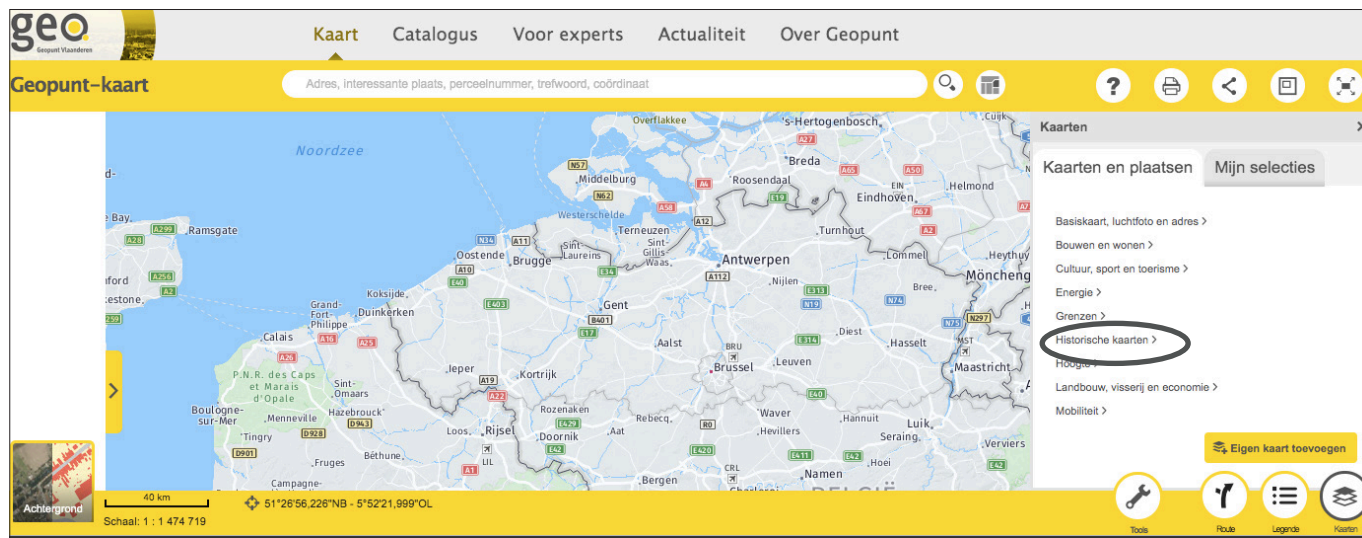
geo
Geopunt Vlaanderen

Kaart Catalogus Voor experts Actualiteit Over Geopunt

Geopunt-kaart

Adres, interessante plaats, perceelnummer, trefwoord, coördinaat

Noordzee
Overflakkee
's-Hertogenbosch
A27
Breda
N57
Middelburg
N62
A4
Roosendaal
A65
A50
Helmond
EIN
Eindhoven
Westerschelde
A58
E19
A67
A12
Bay
A299
Ramsgate
A28
N34
A11
Terneuzen
Turnhout
A2
Oostende
Brugge
Sint-Laureins
Sint-Gillis-Waas
Antwerpen
Lommel
Heythuy
A10
E34
A112
Nijlen
Mönchengl
A256
E40
ford
A2
Koksijde
Bree
estone
Grand-Fort-Philippe
Duinkerken
E403
Gent
E313
N19
N74
A20
Calais
A16
A25
B401
N297
E17
Diest
N75
Hasselt
Aalst
E314
MST
BRU
A26
P.N.R. des Caps et Marais d'Opale
Ieper
Brussel
Leuven
Maastricht
Sint-Omaars
A19
Kortrijk
A22
E40
Boulogne-sur-Mer
Menneville
Hazebrouck
Rozenaken
Rebecq
Waver
Hannuit
Luik
D928
D943
Loos
Rijsel
E429
R0
Seraing
Tingry
Doornik
Hevillers
Verviers
D901
E42
Fruges
LIL
E420
E411
E42
Béthune
Hoei
A1
CRL
Namen
E42
Campagne-
Bergen
Charleroi
BELGIË

Kaarten
Kaarten en plaatsen
Mijn selecties
Basiskaart, luchtfoto en adres >
Bouwen en wonen >
Cultuur, sport en toerisme >
Energie >
Grenzen >
Historische kaarten >
Hoogte >
Landbouw, visserij en economie >
Mobiliteit >
Eigen kaart toevoegen

Achtergrond
40 km
Schaal : 1 : 1 474 719
51°26'56,226"NB - 5°52'21,999"OL
Tools
Route
Legende
Kaarten